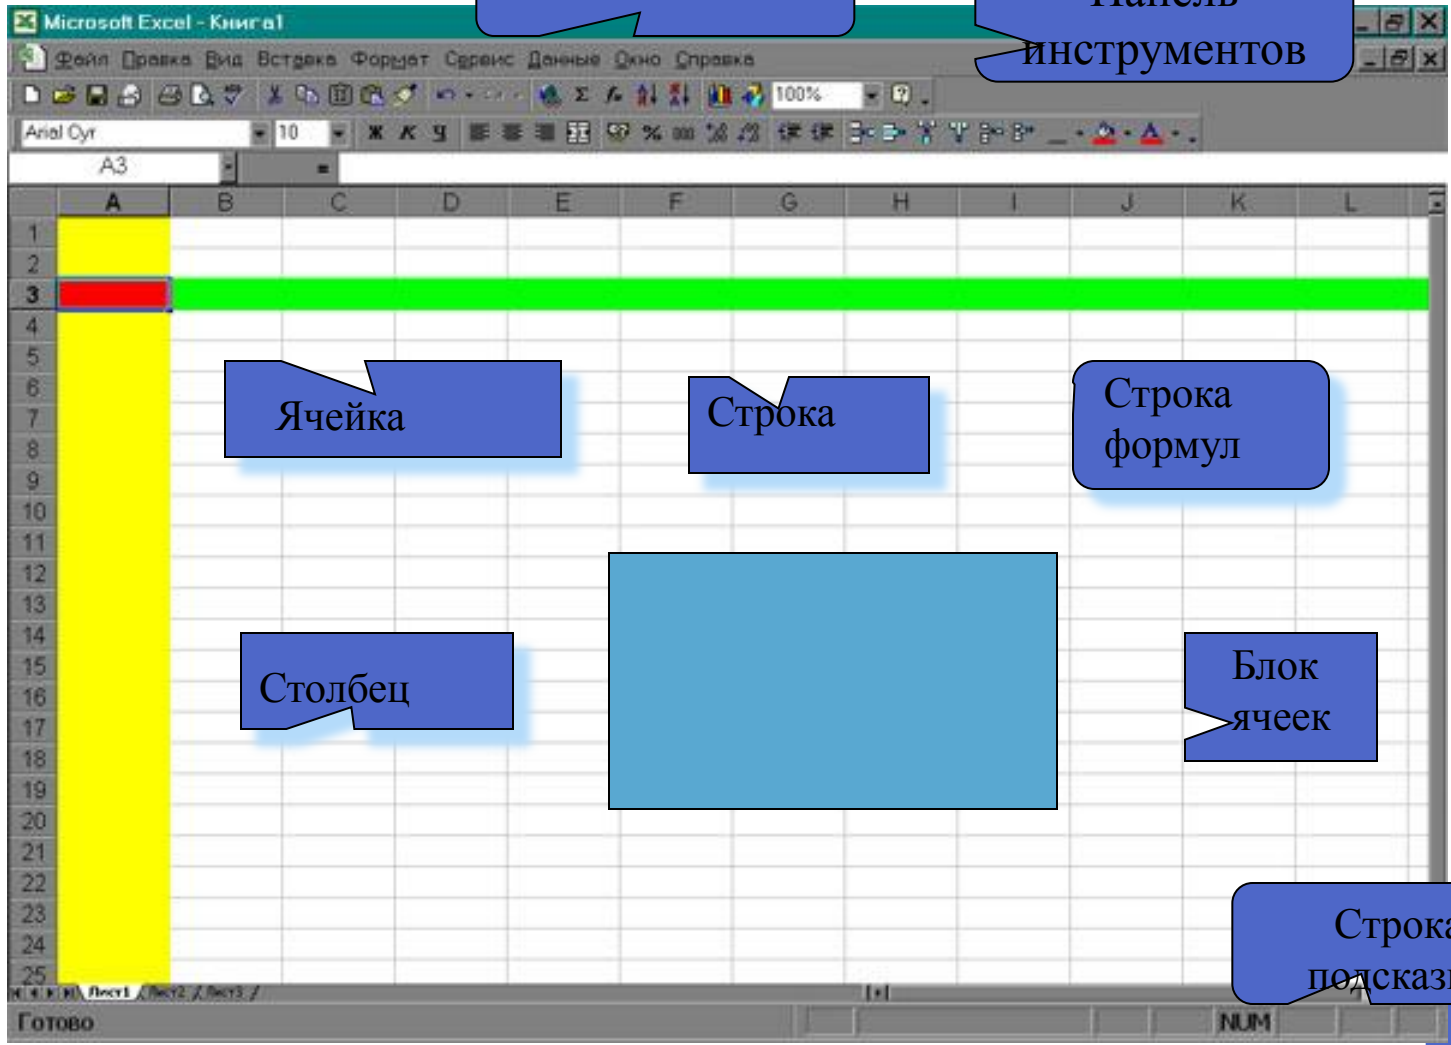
Microsoft Excel - Книга1

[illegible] инструментов

Файл Правка Вид Вставка Формат Сервис Данные Окно Справка

100%

Arial Cyr 10 Ж К Ч

A3 =

| | A | B | C | D | E | F | G | H | I | J | K | L |
|---|---|---|---|---|---|---|---|---|---|---|---|---|
| 1 | | | | | | | | | | | | |
| 2 | | | | | | | | | | | | |
| 3 | | | | | | | | | | | | |
| 4 | | | | | | | | | | | | |
| 5 | | | | | | | | | | | | |
| 6 | | | | | | | | | | | | |
| 7 | | | | | | | | | | | | |
| 8 | | | | | | | | | | | | |
| 9 | | | | | | | | | | | | |
| 10 | | | | | | | | | | | | |
| 11 | | | | | | | | | | | | |
| 12 | | | | | | | | | | | | |
| 13 | | | | | | | | | | | | |
| 14 | | | | | | | | | | | | |
| 15 | | | | | | | | | | | | |
| 16 | | | | | | | | | | | | |
| 17 | | | | | | | | | | | | |
| 18 | | | | | | | | | | | | |
| 19 | | | | | | | | | | | | |
| 20 | | | | | | | | | | | | |
| 21 | | | | | | | | | | | | |
| 22 | | | | | | | | | | | | |
| 23 | | | | | | | | | | | | |
| 24 | | | | | | | | | | | | |
| 25 | | | | | | | | | | | | |

Ячейка

Строка

Строка формул

Столбец

Блок ячеек

Строка подсказ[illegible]

Лист1 Лист2 Лист3

Готово

NUM